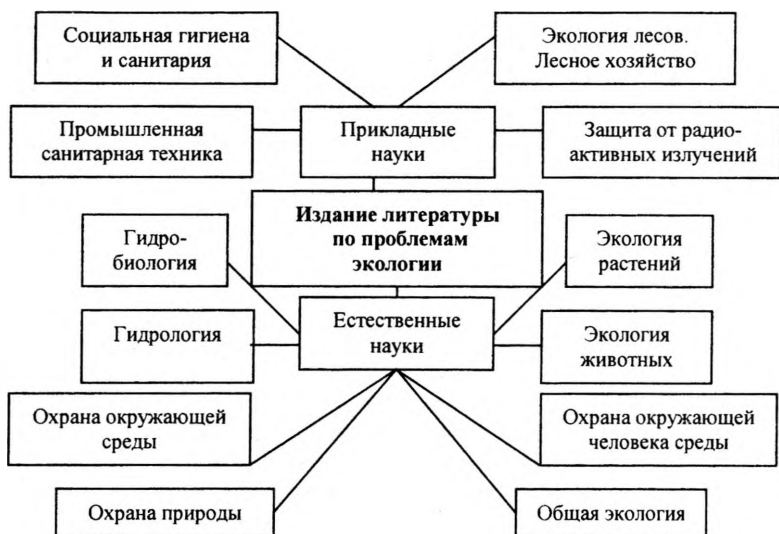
Социальная гигиена и санитария

Экология лесов. Лесное хозяйство

Промышленная санитарная техника

Прикладные науки

Защита от радиоактивных излучений

Издание литературы по проблемам экологии

Гидробиология

Экология растений

Гидрология

Естественные науки

Экология животных

Охрана окружающей среды

Охрана окружающей человека среды

Охрана природы

Общая экология